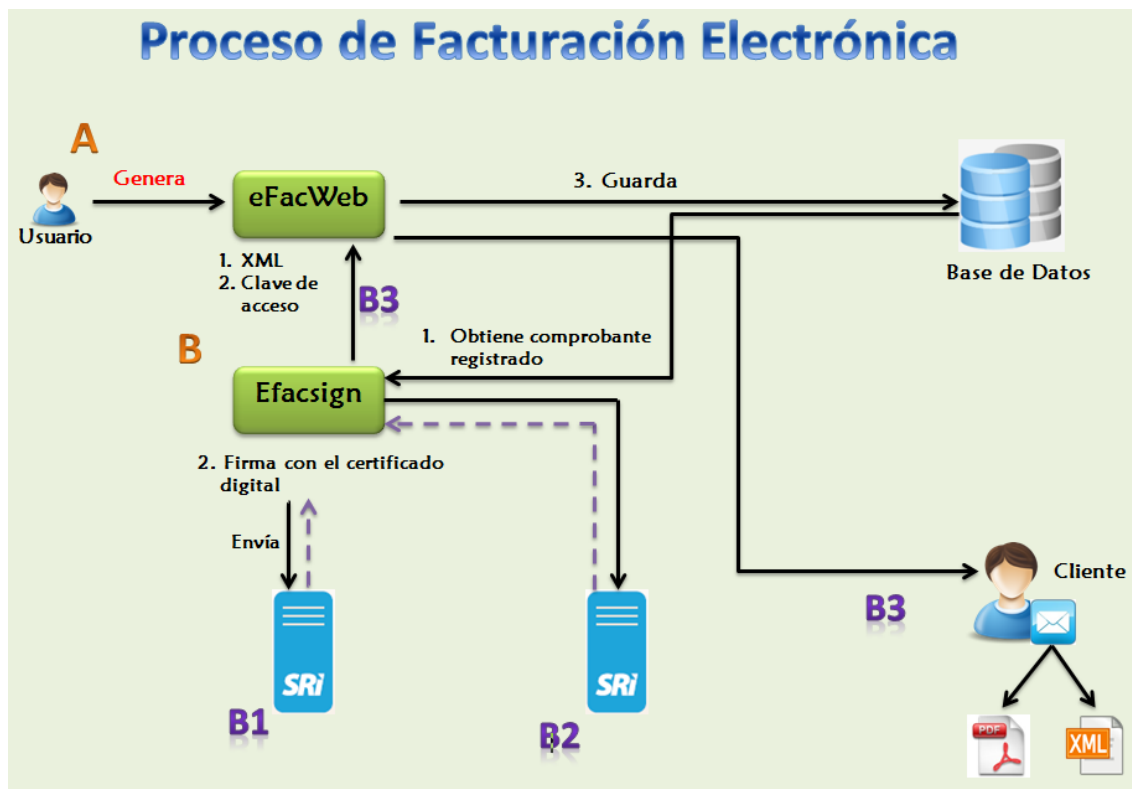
Proceso de Facturación Electrónica

A

Genera

Usuario

eFacWeb

3. Guarda

Base de Datos

1. XML
2. Clave de acceso

B3

B

1. Obtiene comprobante registrado

Efacsign

2. Firma con el certificado digital

Envía

Cliente

B3

SRi

SRi

B1

B2

PDF

XML